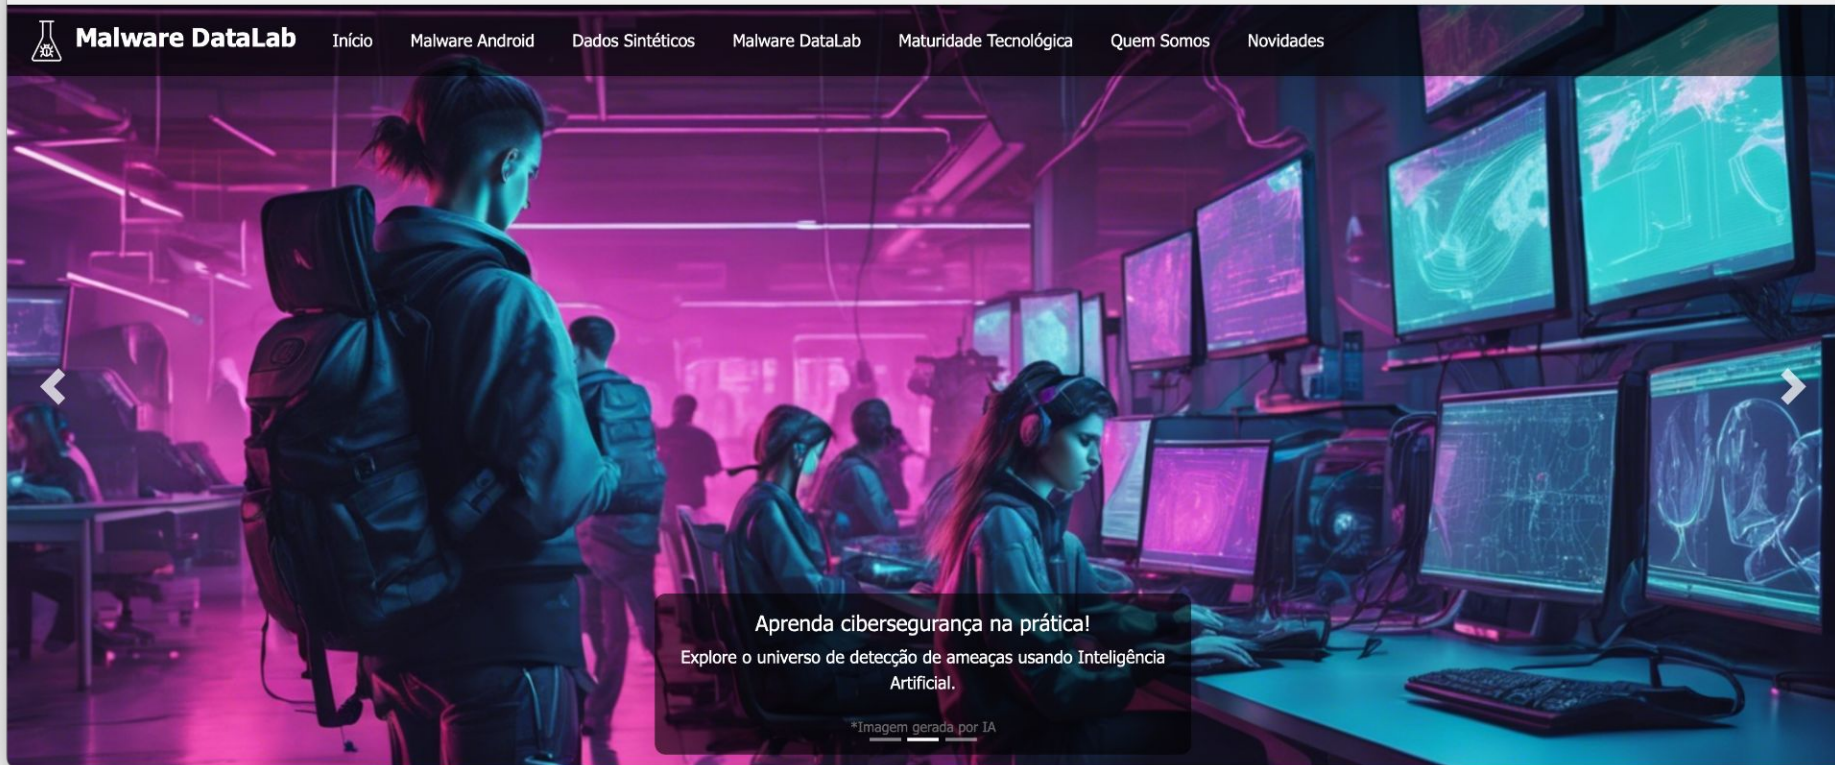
Malware DataLab

Início Malware Android Dados Sintéticos Malware DataLab Maturidade Tecnológica Quem Somos Novidades

Aprenda cibersegurança na prática!

Explore o universo de detecção de ameaças usando Inteligência Artificial.

*Imagem gerada por IA